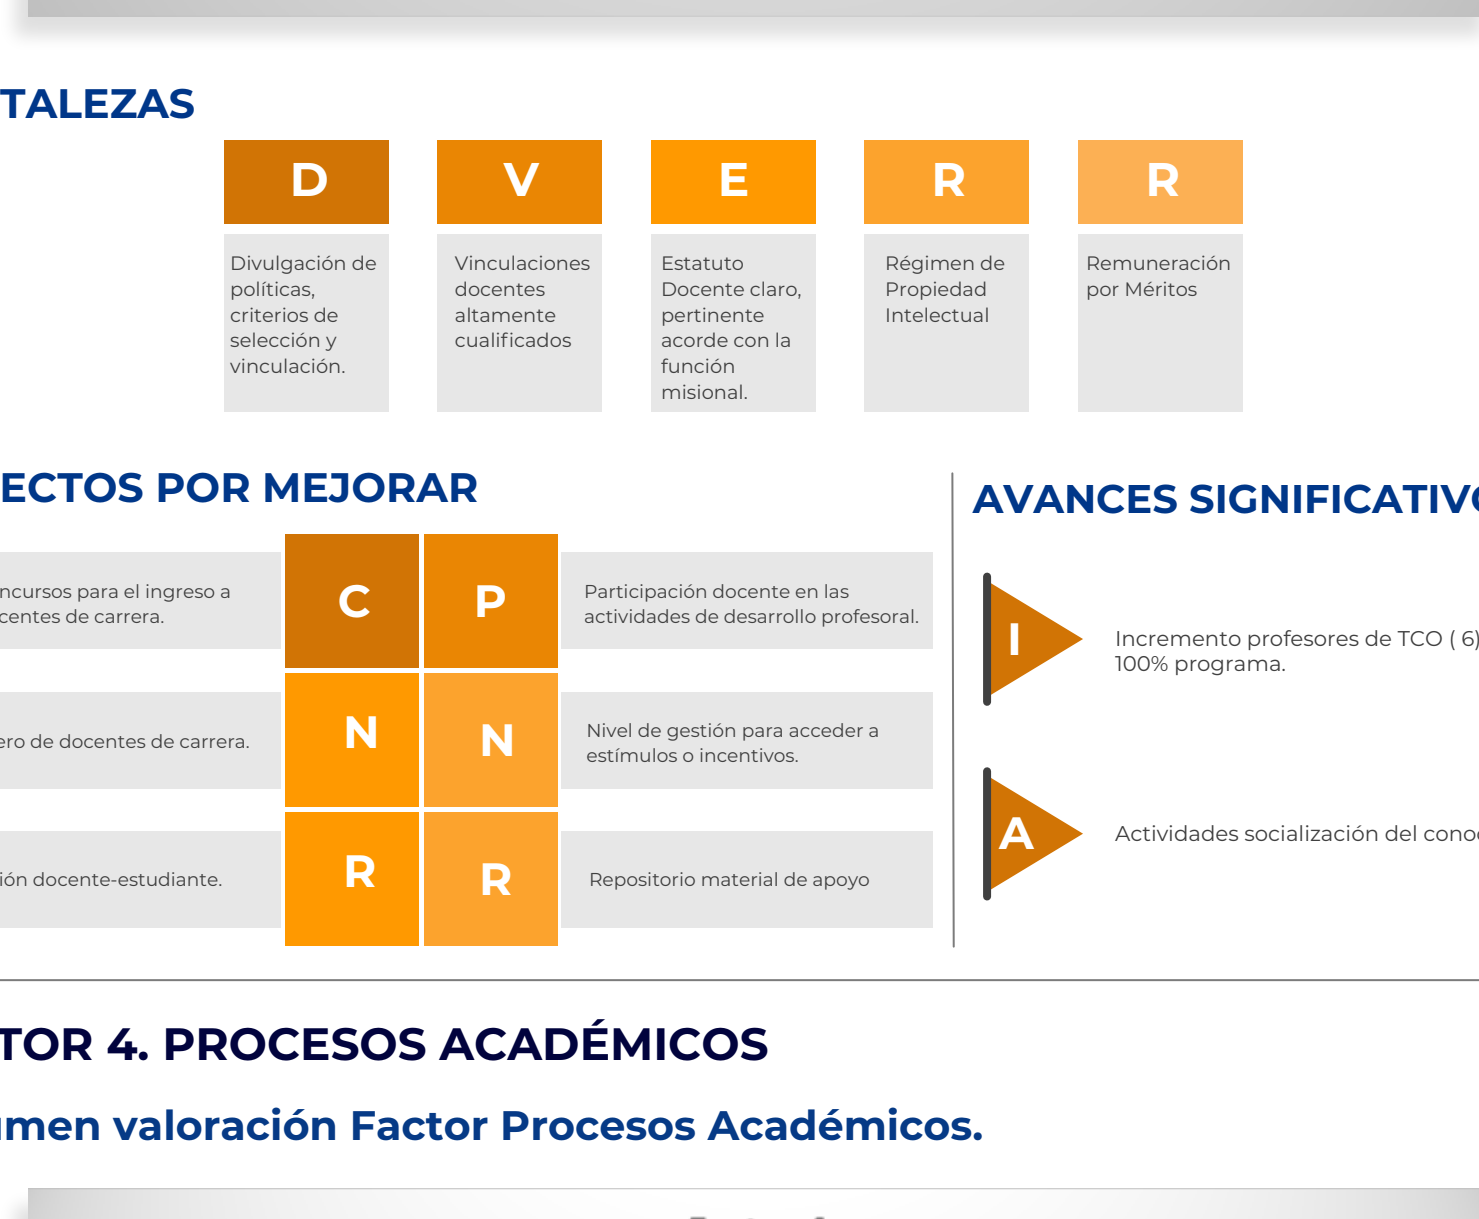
TALEZAS

D

Divulgación de políticas, criterios de selección y vinculación.

V

Vinculaciones docentes altamente cualificados

E

Estatuto Docente claro, pertinente acorde con la función misional.

R

Régimen de Propiedad Intelectual

R

Remuneración por Méritos

ECTOS POR MEJORAR

ncursos para el ingreso a centes de carrera.

C

P

Participación docente en las actividades de desarrollo profesoral.

ero de docentes de carrera.

N

N

Nivel de gestión para acceder a estímulos o incentivos.

ión docente-estudiante.

R

R

Repositorio material de apoyo

AVANCES SIGNIFICATIV

I

Incremento profesores de TCO ( 6) 100% programa.

A

Actividades socialización del cono

TOR 4. PROCESOS ACADÉMICOS

men valoración Factor Procesos Académicos.